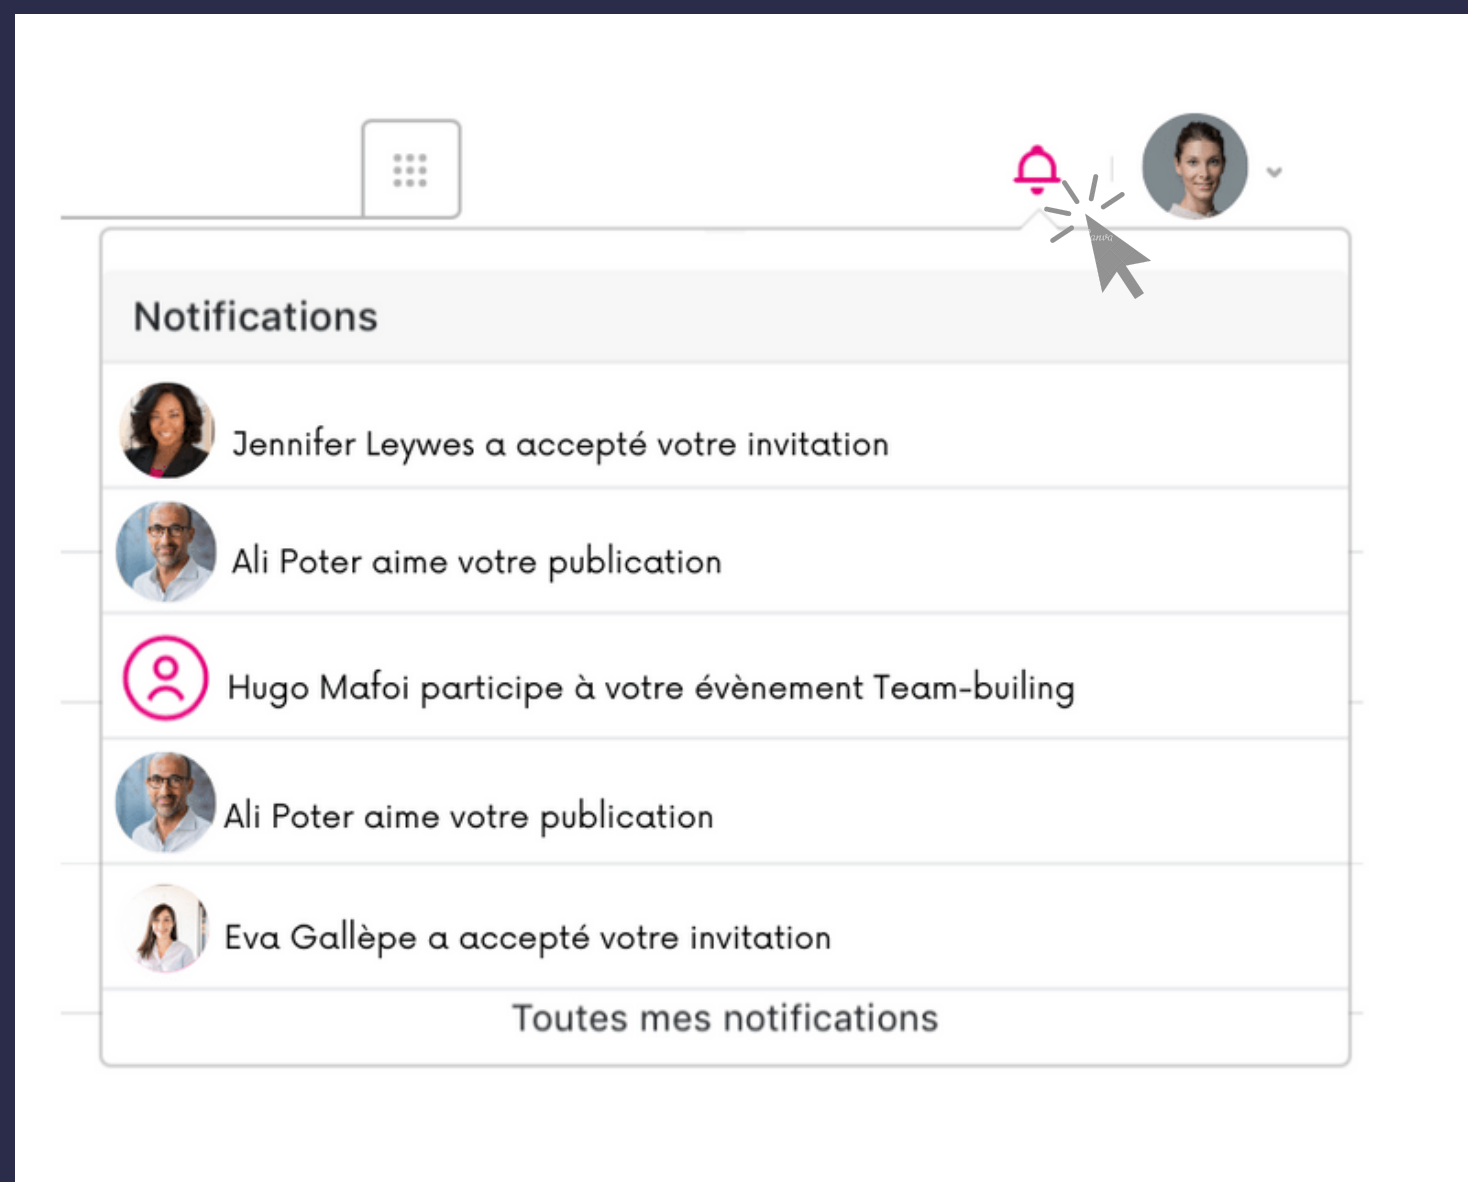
Notifications

Jennifer Leywes a accepté votre invitation

Ali Poter aime votre publication

Hugo Mafoi participe à votre évènement Team-builing

Ali Poter aime votre publication

Eva Gallèpe a accepté votre invitation

Toutes mes notifications